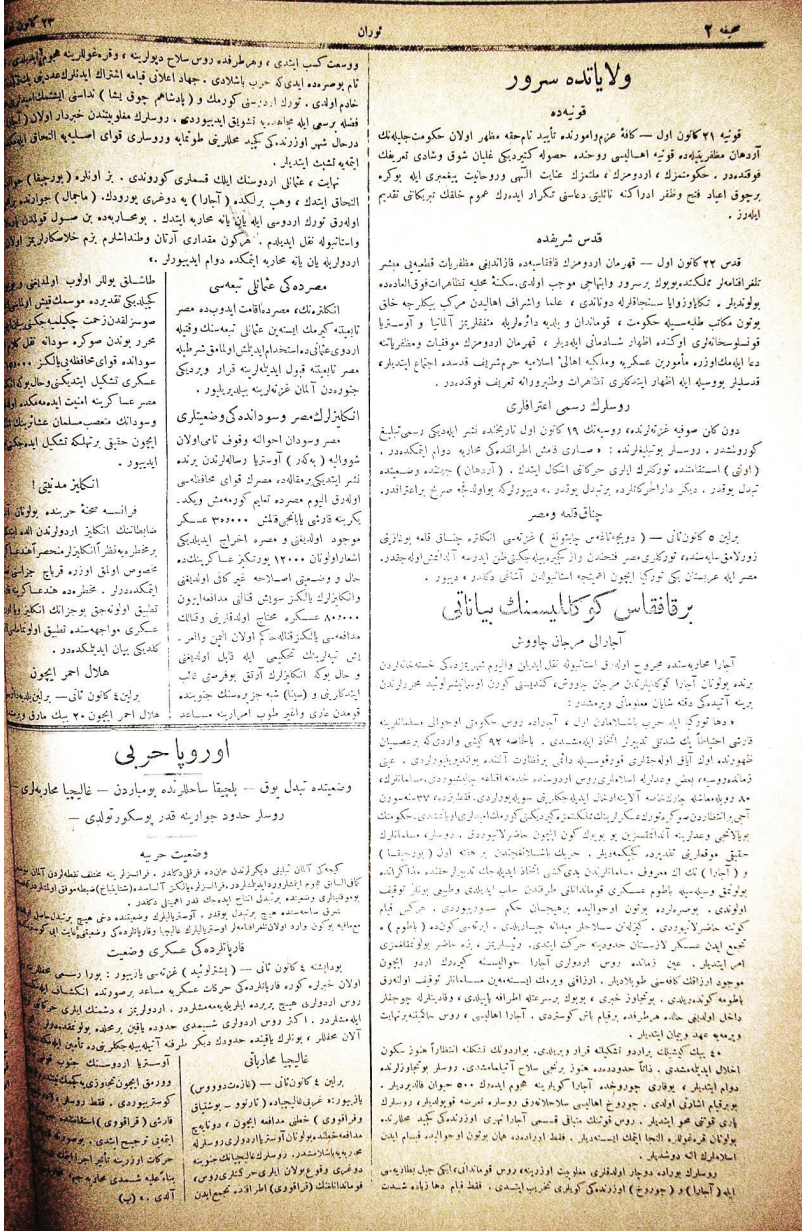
صحيفه ۲ — توران — ۲۳ كانون ...

ولايتده سرور

قونيه‌ده

قونيه ۲۱ كانون اول — كافهٔ عزم واموزنده تأييد نام حقه مظهر اولان حكومت جليله‌نك آردهان مظفريتنده قونيه اهاليسى روحنده حصوله كتيرديكى غليان شوق وشادى تعريفك فوقنده در. حكومتمزك، اردومزك، ملتمزك عنايت الٰهى وروحانيت پيغمبرى ايله بوكره برچوق امثال فتح وظفر ادراكنه نائليتى دعاسى تكرار ايدرك عموم خلقك تبريكاتنى تقديم ايلرز.

قدس شريفده

قدس ۲۳ كانون اول — قهرمان اردومزك قافقاسيه‌ده قازاندينى مظفريات قطعيه‌يى مبشر تلغرافنامه‌لر مملكتده بويوك برسرور وابتهاجى موجب اولدى. سكنهٔ محليه تظاهرات فوق‌العاده‌ده بولونديلر. تكيه‌لر وزاويه‌لر سنجاقلرله دوناندى، علما واشراف اهاليدن مركب بكلرجه خلق بوتون مكاتب طلبه‌سيله حكومت، قوماندان و بلديه دائره‌لرينه متفقلرمز آلمانيا و آوستريا قونسولسخانه‌لرى اوكنده اظهار شادمانى ايلديلر. قهرمان اردومزك موفقيات ومظفريتنه دعا ايلدكلرى مأمورين عسكريه وملكيه اهالئ اسلاميه حرم شريف قدسده اجتماع ايتديلر. قدسليلر بووسيله ايله اظهار ايتدكلرى تظاهرات وطنپرورانه تعريف فوقنده در.

روسلرك رسمى اعترافلرى

دون كلن صوفيه غزته‌لرنده روسيه‌نك ۱۹ كانون اول تاريخنده نشر ايتديكى رسمى تبليغ كورولمشدر. روسلر بوتبليغلرنده: «صارى قمش اطرافنده‌كى محاربه دوام ايتمكده در. (اولتى) استقامتنده توركلرك ايلرى حركاتى اشكال ايتدك. (آردهان) جهتنده وضعيتده تبدل يوقدر. ديگر دائره‌لرده كيفيت بردن بوتدر.» ديورلرك يالوادلى صريح براعترافدر.

چناق‌قلعه ومصر

برلين ۵ كانون ثانى — (دويچه تاغس جايتونغ) غزته‌سى انكلتره چناق قلعه بوغازينى زورلامق سايه‌سنده توركلرى مصر فتحندن وازكچيرمه‌يه چاليشديغنى ايدرسه آلدانمش اولاجقدر. مصر ايله عربستانى بكى توركلر ايچون احتيجه استانبولدن آشاغى دكلدر، ديور.

برقافقاس كوكلايسنك بياناتى

آجارالى مرجان چاووش

آجارا محاربه‌سنده مجروح اوله‌رق استانبوله نقل ايدلن والبوم شهرمزده كى خسته‌خانه‌لردن برنده يوتونان آجارا كوكلايلرندن مرجان چاووش، كنديسيله كورن اوتوخ بربرمؤلفمزه حرب‌لرندن بريه آنيدكى دقيقه شايان معلوماتى ويرمشدر:

«دها توركلر ايله حرب باشلاماندن اول، آجارده روس حكومتى اوحوالى مسلمانلرينه قارشى احتياجاً بك شدتلى تدبيرلر اتخاذ ايلمشيدى. باخلاصه ۹۲ كيشى وارديكه يرمعلوميه ... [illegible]

...

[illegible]

بو بيك كيشيلك برادرو تشكيلنه قرار ويرلدى. برادرولك تشكيله انتظاراً هنوز سكون اخلال ايدلمه‌مشدى. ذاتاً حدودده هنوز برنجى سلاح آتيلامشدى. روسلر يوكيلدلرنه دوام ايتمه‌دن برآجارلر... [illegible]

روسلرك بوراده دوچار اولدقلرى مغلوبيت اوذيه‌ده روس قوماندانى ايكى جبل انطاريه‌سى ايله (آجارا) و (جوروح) اوزنده‌كى كوپرلرى تخريب ايتمشدى. فقط قيام دها زياده شدت...

ووسعت كسب ايتدى، وهرطرفده روس سلاح دپولرينه، وقره‌غولخانه‌ هجوم ايدلدى... نام بومحرده ايده‌كى حرب باشلادى. جهاد اعلانى قابله اشتراك ايدلمك عديدى... خادم اولدى، تورك اوردوسى كورمك و (پادشاهم چوق يشا) نداسى ايشتمك... فضله برسهى ايله چيقدلر. روسلرك مغلوبيتندن خبردار اولان... درحال شهر اوزرنده‌كى كچيد عكارى طوتاباره وروسلرى قواى اصليه‌يه التحاق ايتمكدن منع ايتديلر.

نهايت، عثمانلى اردوسنك ايلك قسمارى كوروندى. بز اونلره (يوجغا) حيلالرى التحاق ايتدك. وهب برلكده (آجارا) يه دوغرى يورودك. (ماجمال) قوماندانى... اولەرق تورك اردوسى ايله يان يانه محاربه ايتدك. بومحاربه‌ده بن صول قولمدن... واستانبوله نقل ايدلدم. هركس مقدارى آرتان وطنداشلرم بزم خلاصكارلرمز اولان اردولرله يان يانه محاربه ايتمكده دوام ايديورلر.»

مصرده‌كى عثمانلى تبعه‌سى

انكلترمنك، مصرده اقامت ايدوب ده مصر تابعيته كيرمك ايستمين عثمانلى تبعه‌سنك وقتيله اردوى عثمانيده استخدام ايدلش اولاملرى شرطيله مصر تابعيته قبول ايدلديكنه قرار ويرديكى جوتوده آلمان غزته‌لرينه بيلديريليور.

انكليزلرك مصر وسوداندەكى وضعيتلرى

مصر وسودان احوالنه وقوف تامى اولان شوواليه (بەكار) آوستريا رساله‌لرندن برنده نشر ايتديكى مقاله‌ده مصرك قواى محافظه‌سى اولەرق اليوم مصرده تمام كورمەمش ويكه‌... يكربنه قدرتى بالايحص قلمش ۳۰۰۰۰۰ عسكر موجود اولديغنى و مصرده اخراج ايديلديكى اشعار اولونان ۱۲۰۰۰ پوتنكز عسكرينك حال ووضعيتى اصلاحيه عبر كافى اولديغنى وانكليزلرك بالكز سويش قنالى مدافعه‌ايچون ۸۰۰۰۰۰ عسكره محتاج اولديقلرينى وقنال مدافعه‌سى ايلكزقناللرمك اولان اين والعرى... ايتمكدلر... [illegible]

طاشلق يوللر اولوب اولديغنى... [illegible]

انكليز مدنيتى!

فرانسه تبعه‌سندن ... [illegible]

هلال احمر ايچون

برلين ۴ كانون ثانى — ... هلال احمر ايچون ۲۰ بيك مارق ...

اوروپا حربى

وضعيتده تبدل يوق — بلجيقا ساحللرنده بومبارده‌لر — غاليجيا محاربەلرى — روسلر حدود جوارينه قدر پوسكورتولدى —

وضعيت حربيه

كچنكى آلمان تبليغى ديكرلرندن حاوى‌ده قرانقى دكلدر. فرانسزلر ... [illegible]

قارپاتلرده‌كى عسكرى وضعيت

بوداپشته ٤ كانون ثانى — (پستر لويد) غزته‌سى يازيور: «بورا رسمى ... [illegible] آلمان عسكرى ... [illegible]

غاليجيا محاربەلرى

برلين ٤ كانون ثانى — (نازيونال زيتونغ) ... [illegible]

آوستريا اردوسنك ... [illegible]